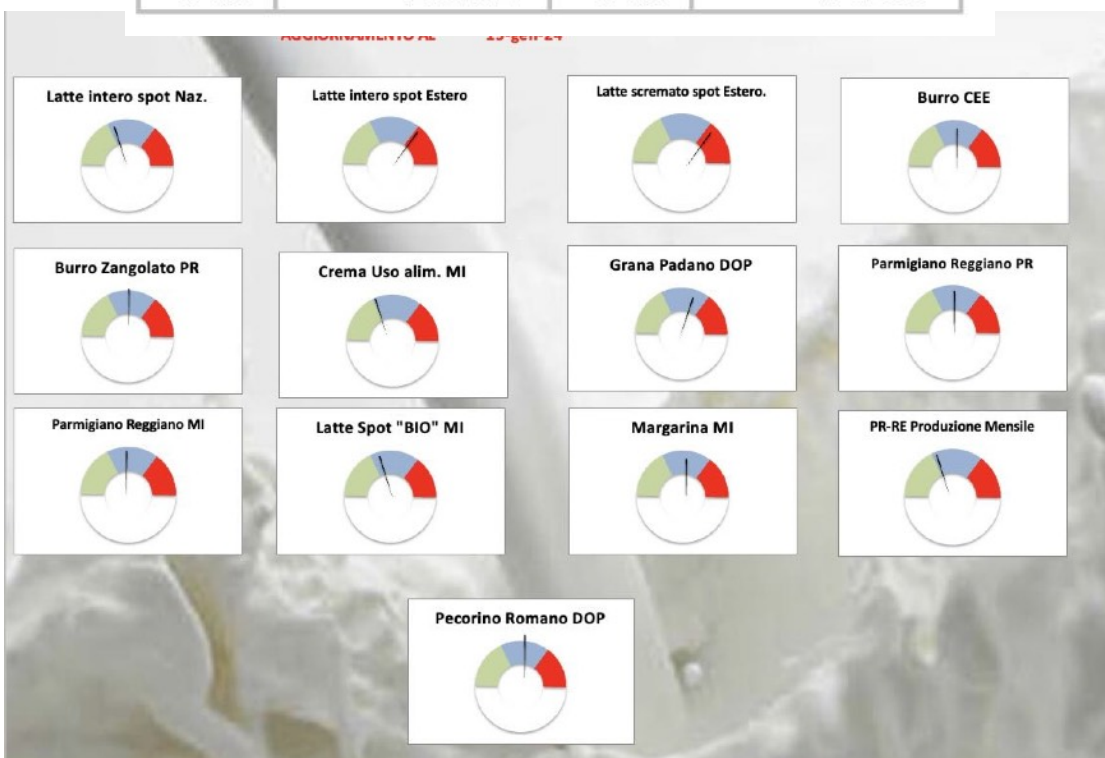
AGGIORNAMENTO AL 15-gen-24

Latte intero spot Naz.

Latte intero spot Estero

Latte scremato spot Estero.

Burro CEE

Burro Zangolato PR

Crema Uso alim. MI

Grana Padano DOP

Parmigiano Reggiano PR

Parmigiano Reggiano MI

Latte Spot "BIO" MI

Margarina MI

PR-RE Produzione Mensile

Pecorino Romano DOP